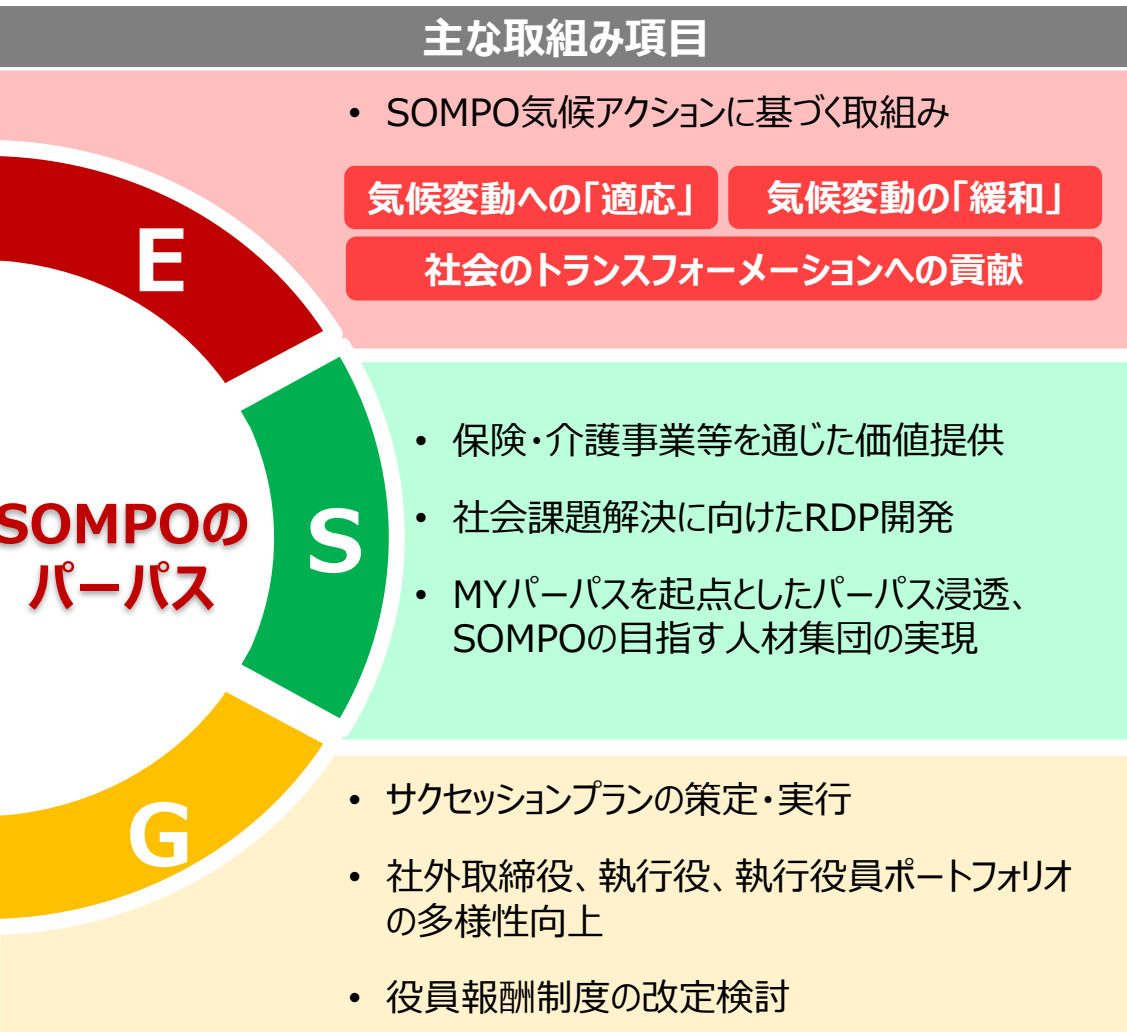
主な取組み項目

E

• SOMPO気候アクションに基づく取組み

気候変動への「適応」

気候変動の「緩和」

社会のトランスフォーメーションへの貢献

SOMPOのパーパス

S

• 保険・介護事業等を通じた価値提供

• 社会課題解決に向けたRDP開発

• MYパーパスを起点としたパーパス浸透、SOMPOの目指す人材集団の実現

G

• サクセッションプランの策定・実行

• 社外取締役、執行役、執行役員ポートフォリオの多様性向上

• 役員報酬制度の改定検討